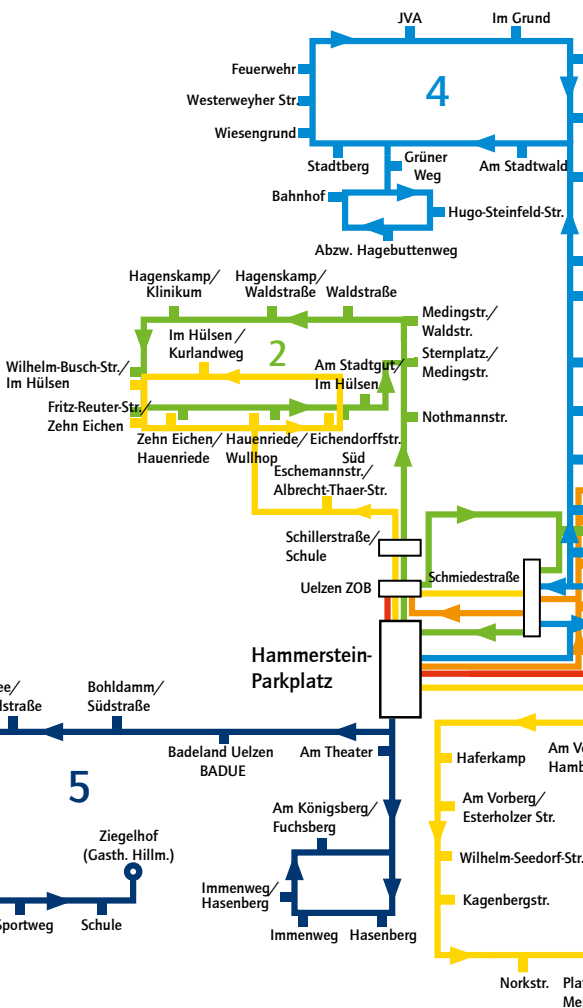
JVA
Im Grund
Feuerwehr
Westerweyher Str.
Wiesengrund
4
Stadtberg
Grüner Weg
Am Stadtwald
Bahnhof
Hugo-Steinfeld-Str.
Abzw. Hagebuttenweg
Hagenskamp/ Klinikum
Hagenskamp/ Waldstraße
Waldstraße
Medingstr./ Waldstr.
Im Hülsen/ Kurlandweg
2
Wilhelm-Busch-Str./ Im Hülsen
Am Stadtgut/ Im Hülsen
Sternplatz/ Medingstr.
Fritz-Reuter-Str./ Zehn Eichen
Nothmannstr.
Zehn Eichen/ Hauenriede
Hauenriede/ Wullhop
Eichendorffstr. Süd
Eschemannstr./ Albrecht-Thaer-Str.
Schillerstraße/ Schule
Uelzen ZOB
Schmiedestraße
Hammerstein-Parkplatz
ee/ lstraße
Bohldamm/ Südstraße
Badeland Uelzen BADUE
Am Theater
5
Am Königsberg/ Fuchsberg
Ziegelhof (Gasth. Hillm.)
Immenweg/ Hasenberg
Sportweg
Schule
Immenweg
Hasenberg
Haferkamp
Am V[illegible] Hamb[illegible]
Am Vorberg/ Esterholzer Str.
Wilhelm-Seedorf-Str.
Kagenbergstr.
Norkstr.
Pla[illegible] Me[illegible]